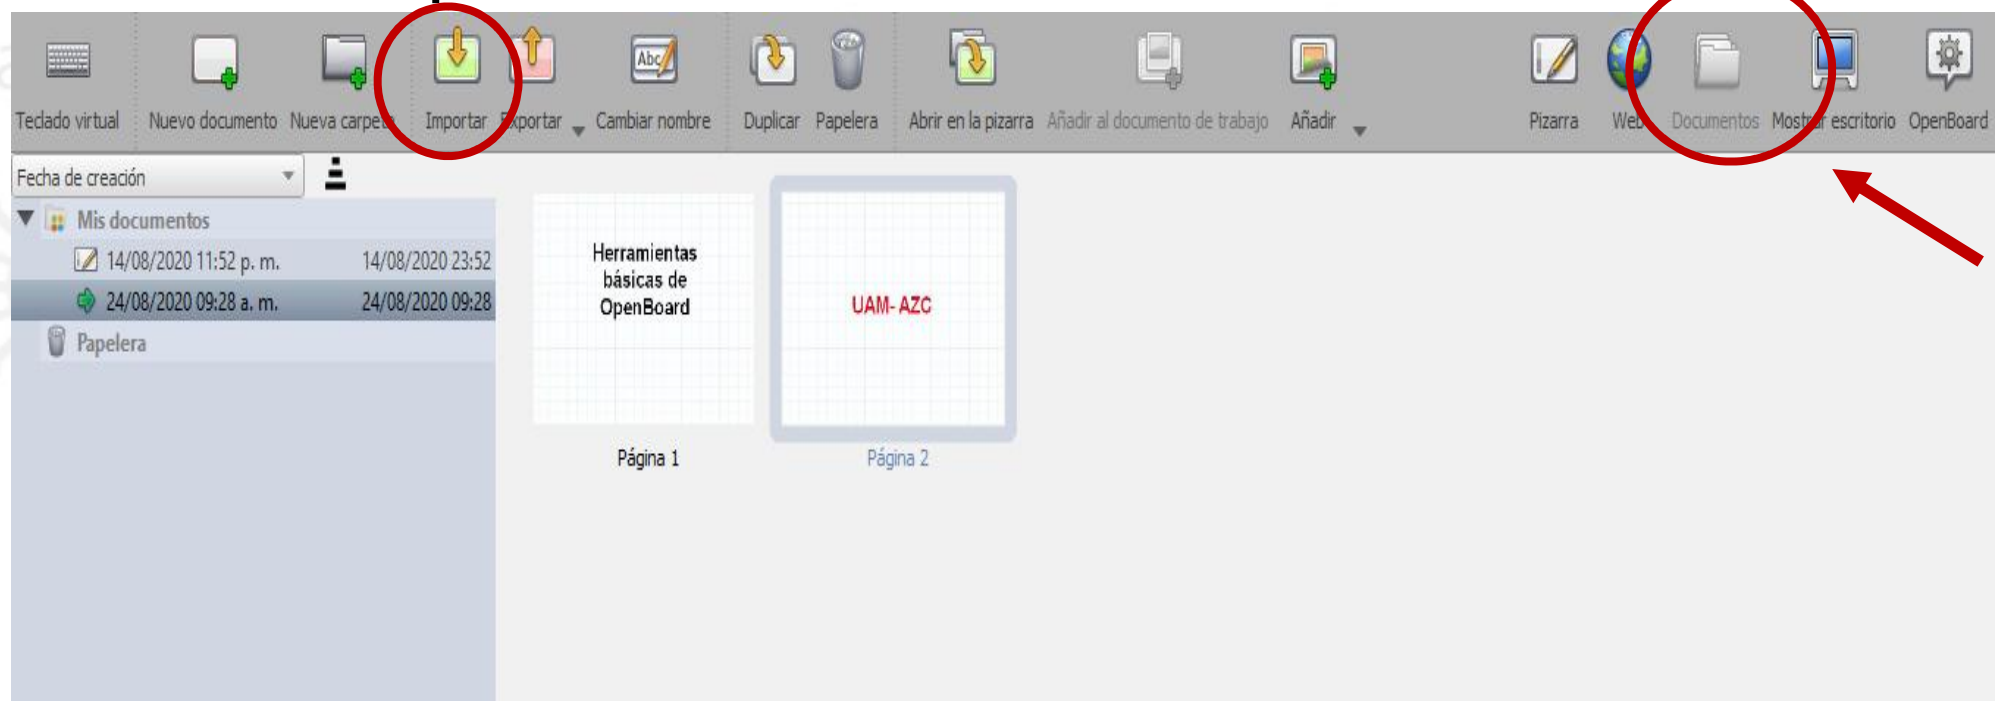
Teclado virtual Nuevo documento Nueva carpeta Importar Exportar Cambiar nombre Duplicar Papelera Abrir en la pizarra Añadir al documento de trabajo Añadir Pizarra Web Documentos Mostrar escritorio OpenBoard

Fecha de creación

Mis documentos
14/08/2020 11:52 p. m. 14/08/2020 23:52
24/08/2020 09:28 a. m. 24/08/2020 09:28
Papelera

Herramientas básicas de OpenBoard

Página 1

UAM- AZC

Página 2